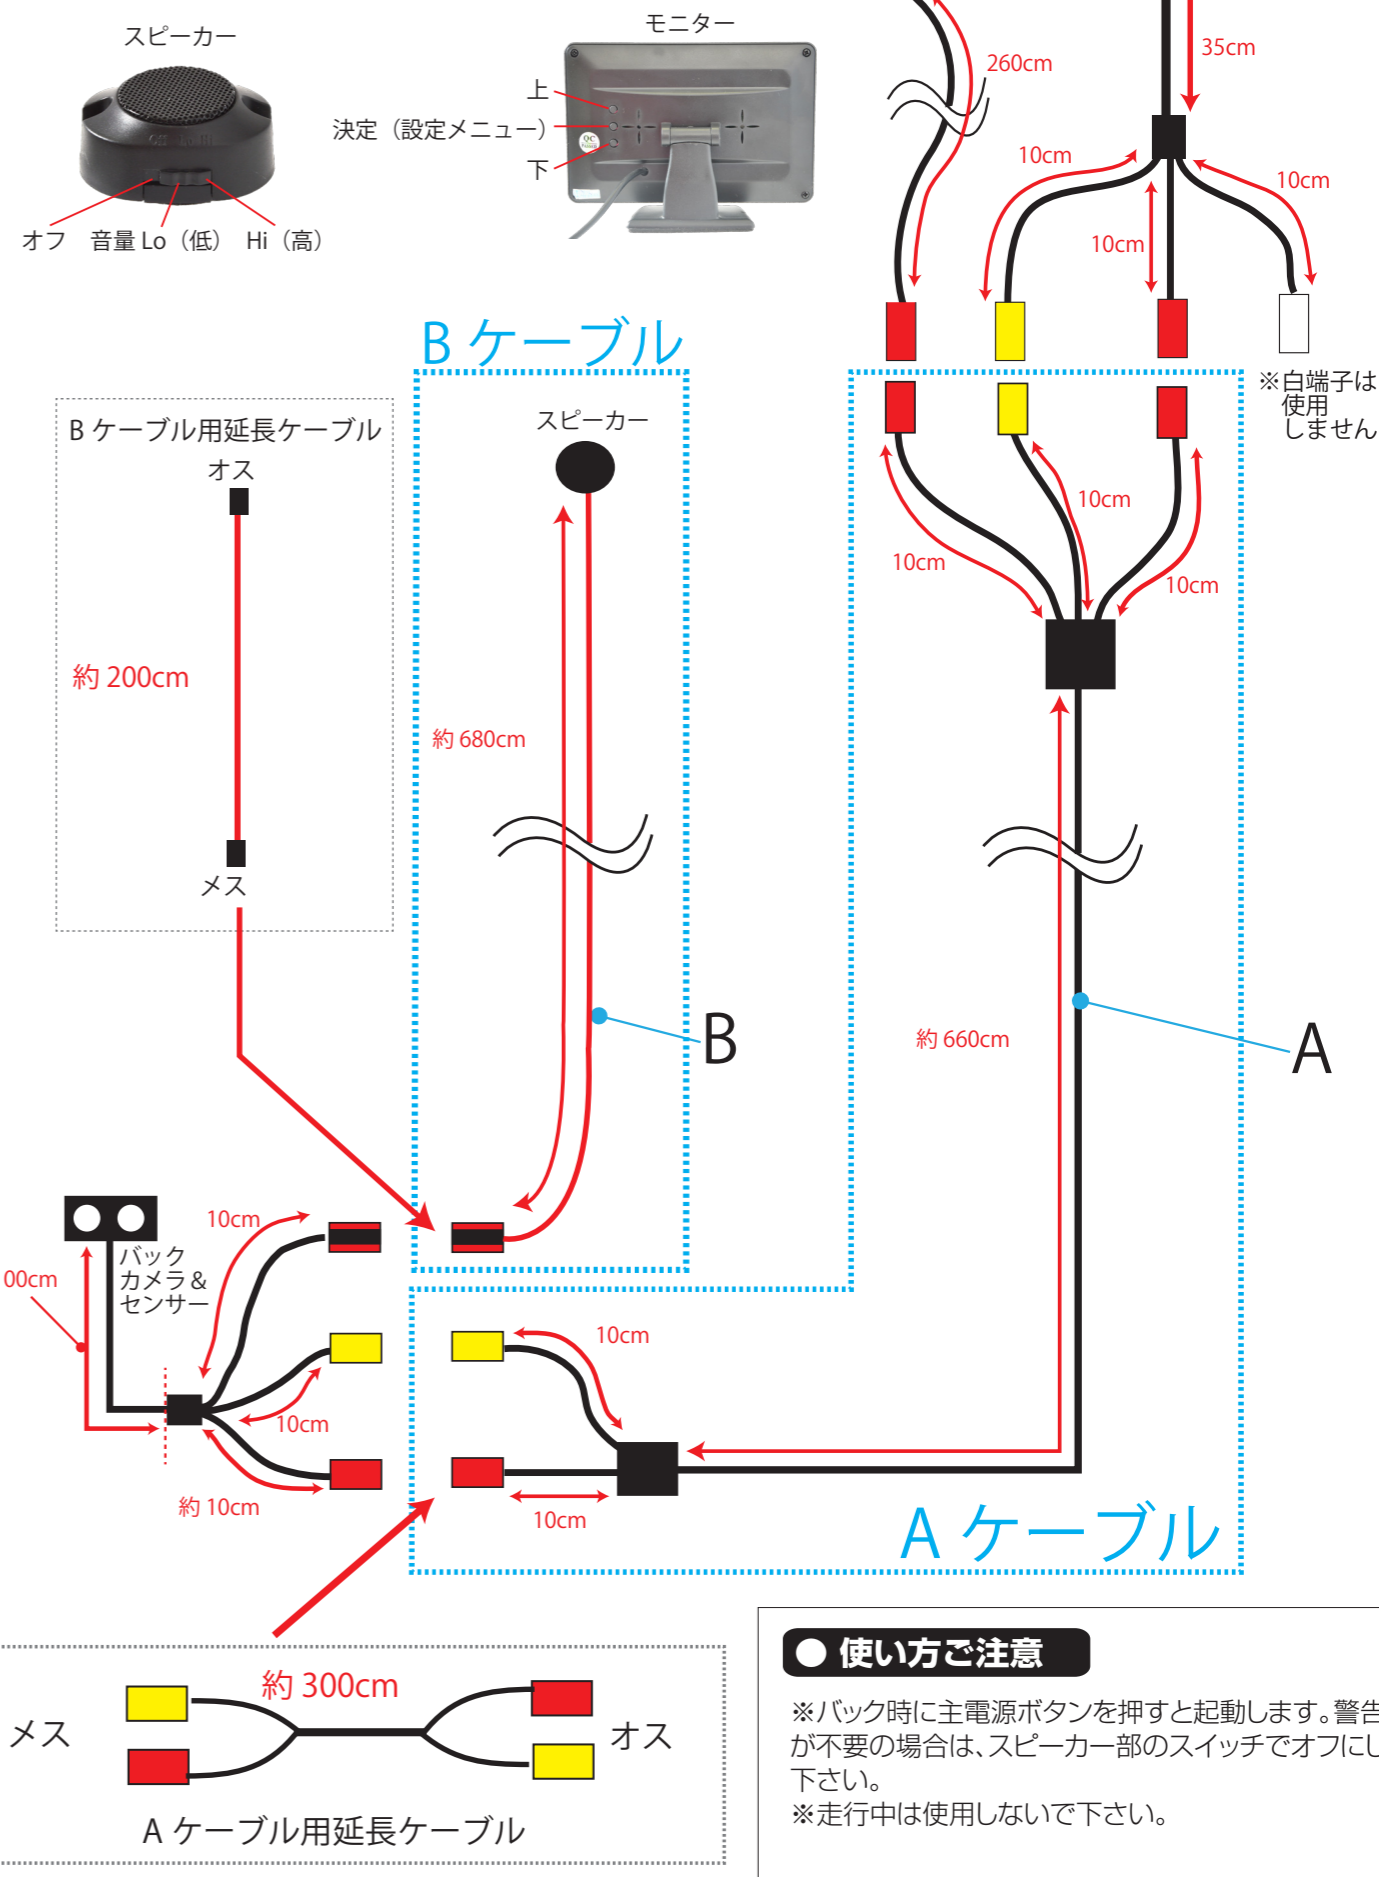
スピーカー

オフ　音量 Lo（低）　Hi（高）

モニター

上

決定（設定メニュー）

下

260cm

35cm

10cm

10cm

10cm

※白端子は使用しません

B ケーブル

B ケーブル用延長ケーブル

オス

約 200cm

メス

スピーカー

約 680cm

B

10cm

10cm

10cm

約 660cm

A

10cm

00cm

バックカメラ＆センサー

10cm

約 10cm

10cm

10cm

A ケーブル

メス

約 300cm

オス

A ケーブル用延長ケーブル

● 使い方ご注意

※バック時に主電源ボタンを押すと起動します。警告が不要の場合は、スピーカー部のスイッチでオフにし下さい。
※走行中は使用しないで下さい。